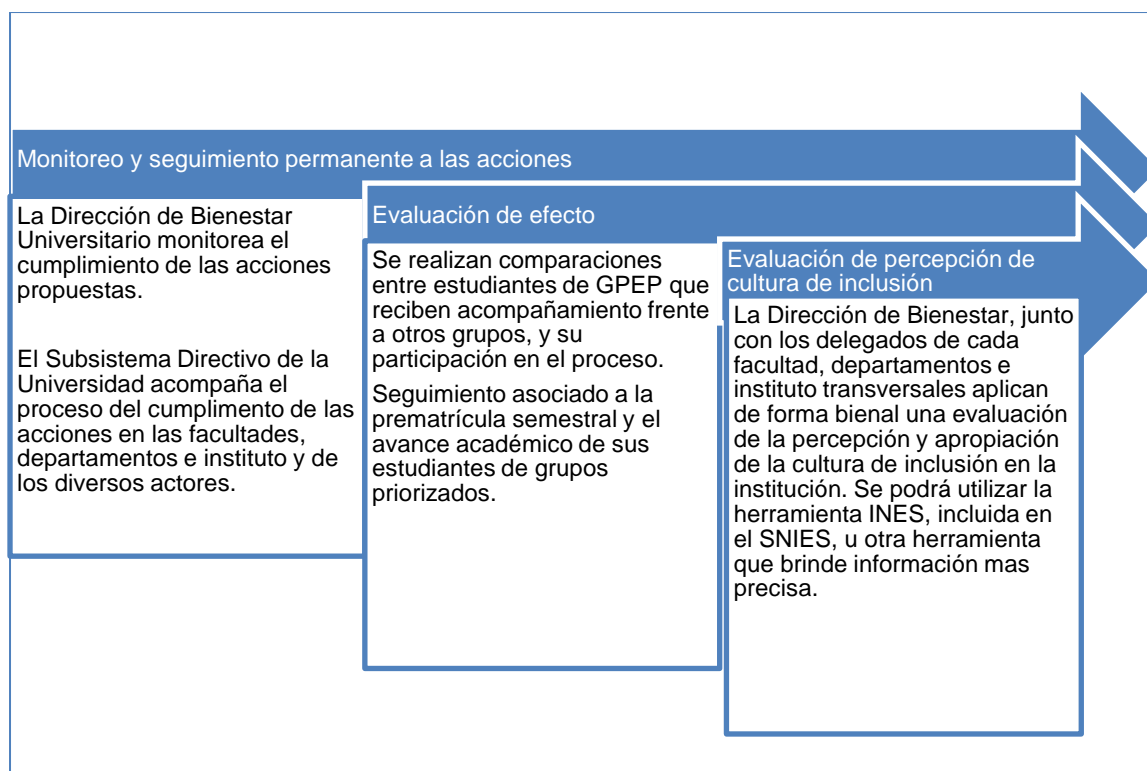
Monitoreo y seguimiento permanente a las acciones

La Dirección de Bienestar Universitario monitorea el cumplimiento de las acciones propuestas.

El Subsistema Directivo de la Universidad acompaña el proceso del cumplimiento de las acciones en las facultades, departamentos e instituto y de los diversos actores.

Evaluación de efecto

Se realizan comparaciones entre estudiantes de GPEP que reciben acompañamiento frente a otros grupos, y su participación en el proceso.

Seguimiento asociado a la prematrícula semestral y el avance académico de sus estudiantes de grupos priorizados.

Evaluación de percepción de cultura de inclusión

La Dirección de Bienestar, junto con los delegados de cada facultad, departamentos e instituto transversales aplican de forma bienal una evaluación de la percepción y apropiación de la cultura de inclusión en la institución. Se podrá utilizar la herramienta INES, incluida en el SNIES, u otra herramienta que brinde información mas precisa.